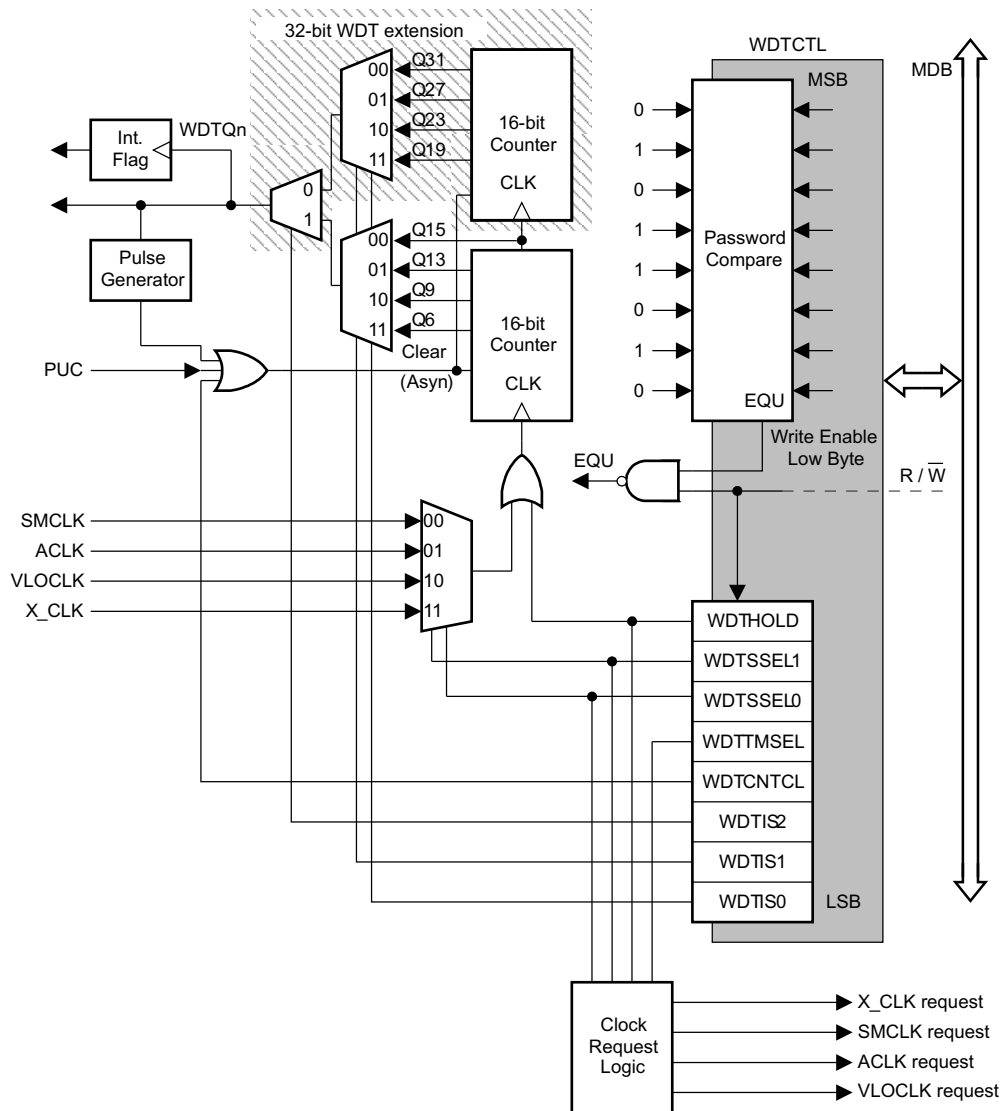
32-bit WDT extension

WDTCTL

MSB

MDB

Int. Flag

WDTQn

00
01
10
11

Q31
Q27
Q23
Q19

16-bit Counter

CLK

0
1

00
01
10
11

Q15
Q13
Q9
Q6

16-bit Counter

CLK

Clear (Asyn)

Pulse Generator

PUC

0
1
0
1
1
0
1
0

Password Compare

EQU

Write Enable Low Byte

EQU

R / $\overline{W}$

SMCLK
ACLK
VLOCLK
X_CLK

00
01
10
11

WDTHOLD
WDTSSEL1
WDTSSEL0
WDTTMSEL
WDTCNTCL
WDTIS2
WDTIS1
WDTIS0

LSB

Clock Request Logic

X_CLK request
SMCLK request
ACLK request
VLOCLK request